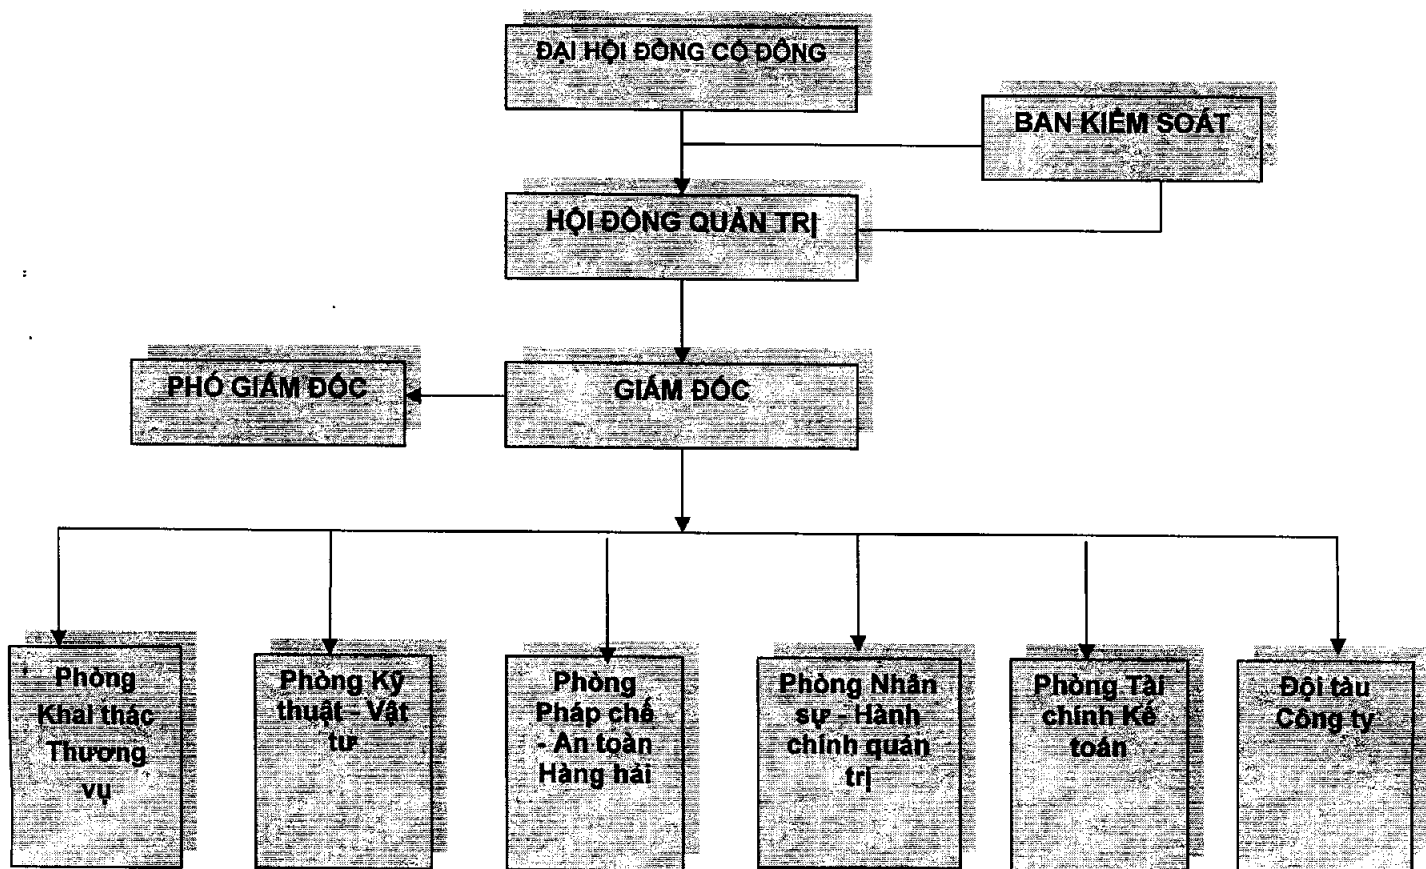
ĐẠI HỘI ĐỒNG CỔ ĐÔNG

BAN KIỂM SOÁT

HỘI ĐỒNG QUẢN TRỊ

PHÓ GIÁM ĐỐC

GIÁM ĐỐC

Phòng Khai thác Thương vụ

Phòng Kỹ thuật - Vật tư

Phòng Pháp chế - An toàn Hàng hải

Phòng Nhân sự - Hành chính quản trị

Phòng Tài chính Kế toán

Đội tàu Công ty